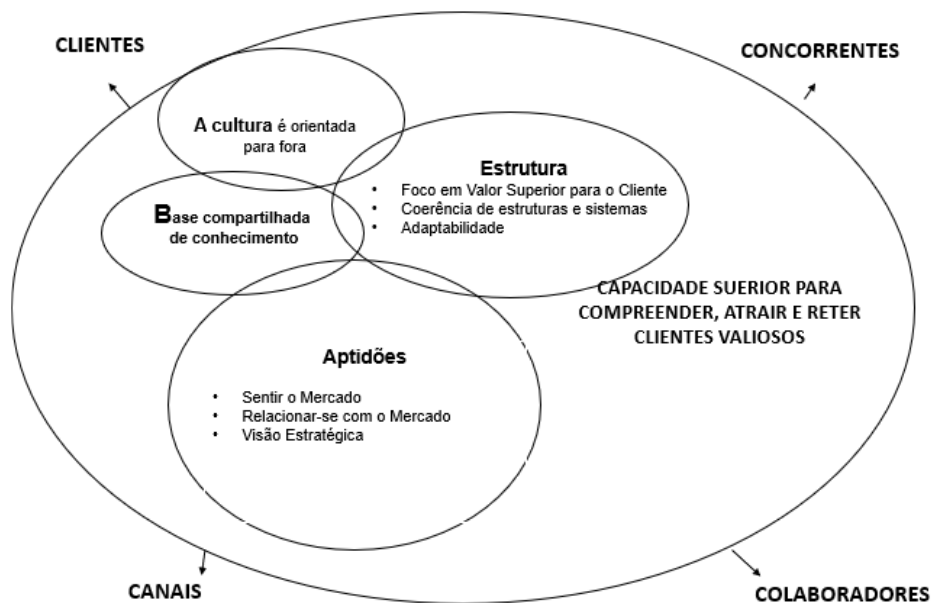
CLIENTES

CONCORRENTES

A cultura é orientada para fora

Estrutura

- Foco em Valor Superior para o Cliente
- Coerência de estruturas e sistemas
- Adaptabilidade

Base compartilhada de conhecimento

CAPACIDADE SUERIOR PARA COMPREENDER, ATRAIR E RETER CLIENTES VALIOSOS

Aptidões

- Sentir o Mercado
- Relacionar-se com o Mercado
- Visão Estratégica

CANAIS

COLABORADORES